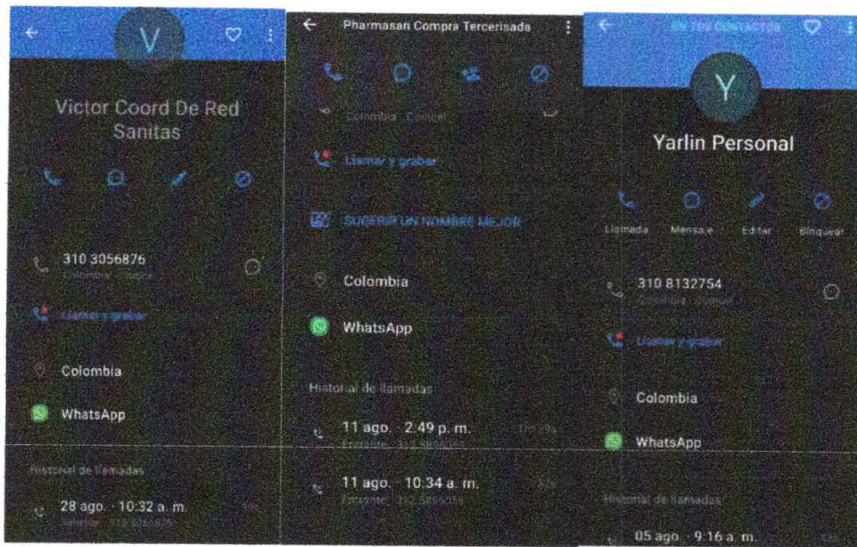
V

Victor Coord De Red Sanitas

310 3056876
Colombia · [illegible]

Llamar y grabar

Colombia

WhatsApp

Historial de llamadas

28 ago. · 10:32 a. m.
Saliente · 310 3056876

Pharmasan Compra Tercerisada

Colombia · Comcel

Llamar y grabar

SUGERIR UN NOMBRE MEJOR

Colombia

WhatsApp

Historial de llamadas

11 ago. · 2:49 p. m.
Entrante · 312 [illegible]

11 ago. · 10:34 a. m.
Entrante · 312 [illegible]

EN TUS CONTACTOS

Y

Yarlin Personal

Llamada Mensaje Editar Bloquear

310 8132754
Colombia · Comcel

Llamar y grabar

Colombia

WhatsApp

Historial de llamadas

05 ago. · 9:16 a. m.